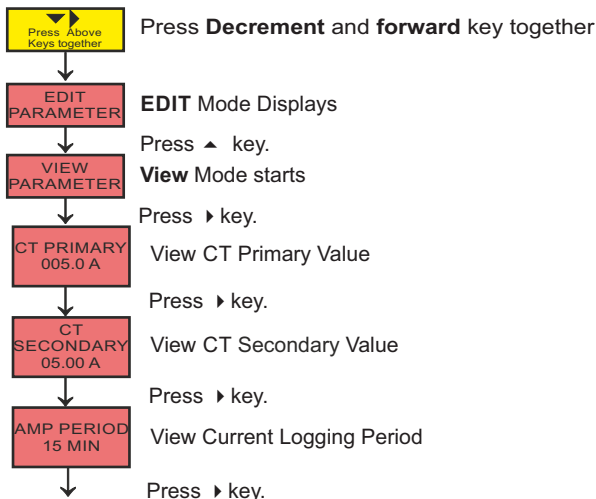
Press Above Keys together

Press **Decrement** and **forward** key together

EDIT PARAMETER

**EDIT** Mode Displays

Press ▲ key.

VIEW PARAMETER

**View** Mode starts

Press ▶ key.

CT PRIMARY 005.0 A

View CT Primary Value

Press ▶ key.

CT SECONDARY 05.00 A

View CT Secondary Value

Press ▶ key.

AMP PERIOD 15 MIN

View Current Logging Period

Press ▶ key.